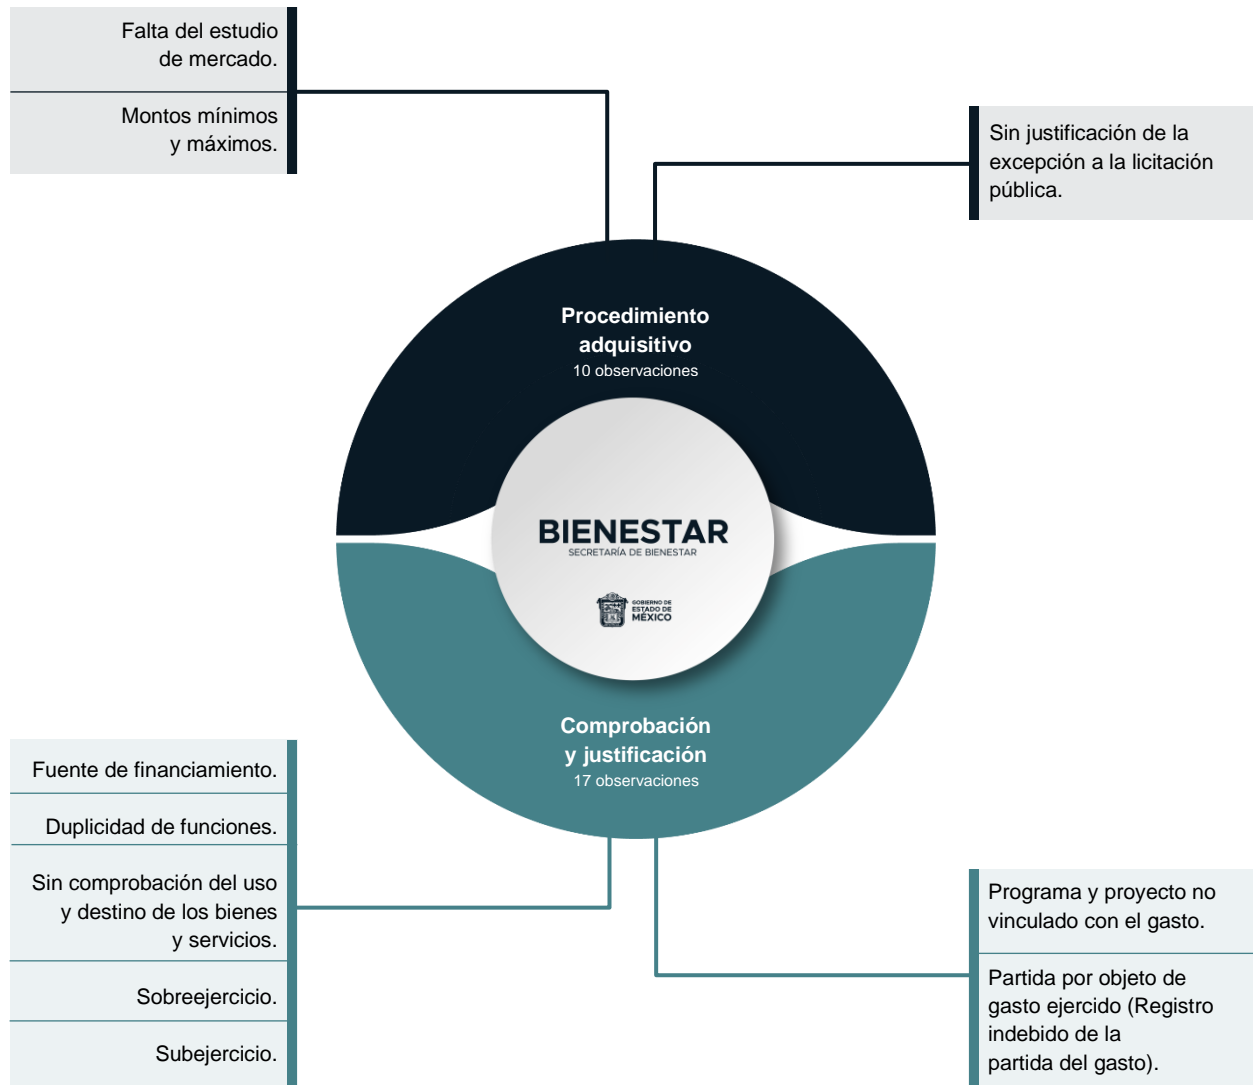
Falta del estudio de mercado.

Montos mínimos y máximos.

Sin justificación de la excepción a la licitación pública.

Procedimiento adquisitivo
10 observaciones

BIENESTAR
SECRETARÍA DE BIENESTAR

GOBIERNO DE ESTADO DE MÉXICO

Comprobación y justificación
17 observaciones

Fuente de financiamiento.

Duplicidad de funciones.

Sin comprobación del uso y destino de los bienes y servicios.

Sobreejercicio.

Subejercicio.

Programa y proyecto no vinculado con el gasto.

Partida por objeto de gasto ejercido (Registro indebido de la partida del gasto).